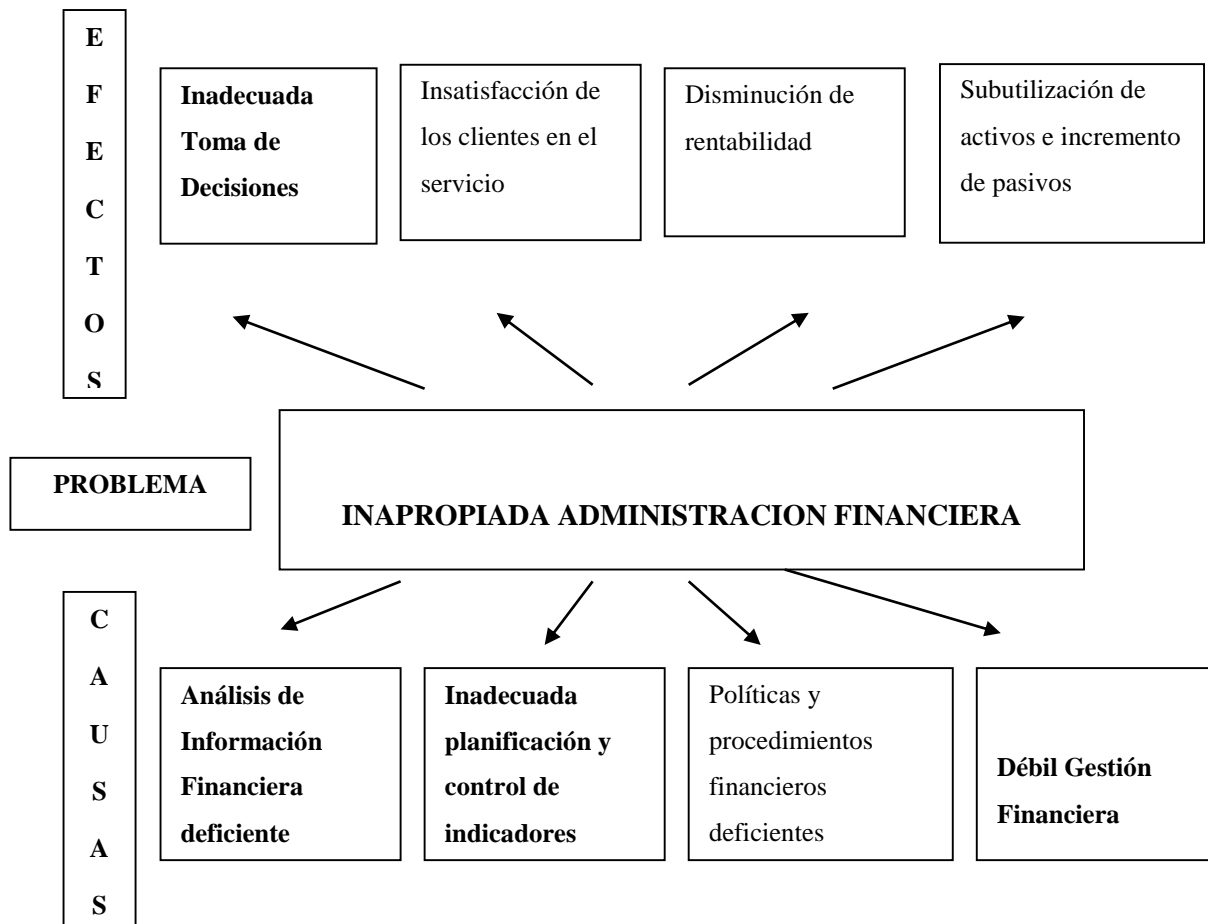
EFECTOS

Inadecuada Toma de Decisiones

Insatisfacción de los clientes en el servicio

Disminución de rentabilidad

Subutilización de activos e incremento de pasivos

PROBLEMA

INAPROPIADA ADMINISTRACION FINANCIERA

CAUSAS

Análisis de Información Financiera deficiente

Inadecuada planificación y control de indicadores

Políticas y procedimientos financieros deficientes

Débil Gestión Financiera